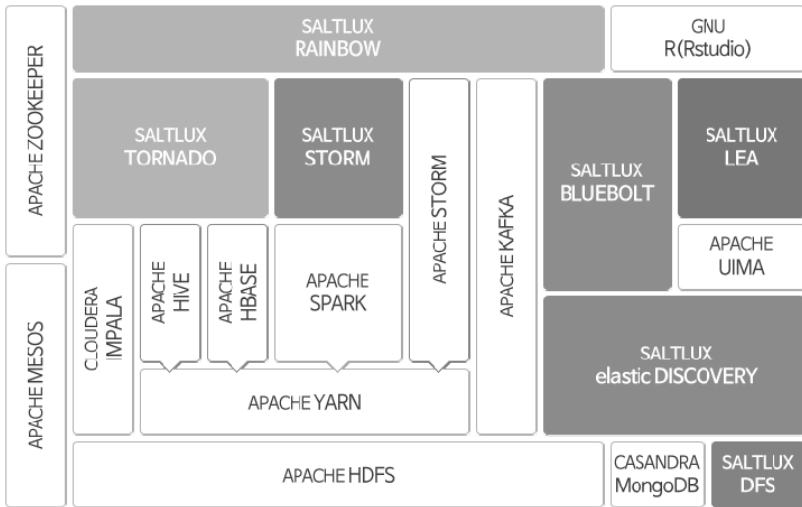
APACHE ZOOKEEPER

SALTLUX RAINBOW

GNU R(Rstudio)

SALTLUX TORNADO

SALTLUX STORM

APACHE STORM

APACHE KAFKA

SALTLUX BLUEBOLT

SALTLUX LEA

APACHE UIMA

CLOUDERA IMPALA

APACHE HIVE

APACHE HBASE

APACHE SPARK

SALTLUX elastic DISCOVERY

APACHE YARN

APACHE MESOS

APACHE HDFS

CASANDRA MongoDB

SALTLUX DFS